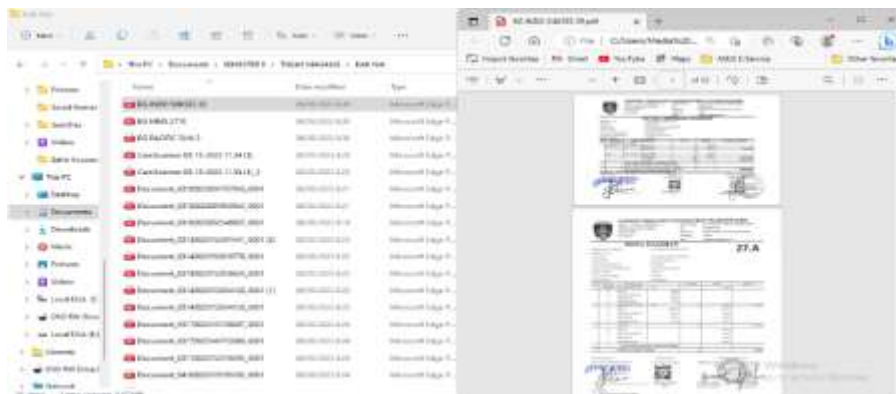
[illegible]

New

This PC › Documents › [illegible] › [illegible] › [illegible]

| Name | Date modified | Type |
|---|---|---|
| BG AUDO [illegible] | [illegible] | Microsoft Edge P... |
| BG HINS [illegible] | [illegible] | Microsoft Edge P... |
| BG PACIFIC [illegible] | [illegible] | Microsoft Edge P... |
| CamScanner 05-15-2023 11.34 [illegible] | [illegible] | Microsoft Edge P... |
| CamScanner 05-15-2023 11.34 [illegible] | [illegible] | Microsoft Edge P... |
| Document_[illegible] | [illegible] | Microsoft Edge P... |
| Document_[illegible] | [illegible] | Microsoft Edge P... |
| Document_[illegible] | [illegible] | Microsoft Edge P... |
| Document_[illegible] | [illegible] | Microsoft Edge P... |
| Document_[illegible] | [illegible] | Microsoft Edge P... |
| Document_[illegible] | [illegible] | Microsoft Edge P... |
| Document_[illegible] | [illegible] | Microsoft Edge P... |
| Document_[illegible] | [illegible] | Microsoft Edge P... |
| Document_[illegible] | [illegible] | Microsoft Edge P... |
| Document_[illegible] | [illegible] | Microsoft Edge P... |
| Document_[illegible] | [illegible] | Microsoft Edge P... |
| Document_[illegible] | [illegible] | Microsoft Edge P... |

Pictures
Saved Games
Searches
Videos
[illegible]
This PC
Desktop
Documents
Downloads
Music
Pictures
Videos
Local Disk (C:)
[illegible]
Local Disk (E:)
Libraries
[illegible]
Network

BG AUDO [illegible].pdf

File C:/Users/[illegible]

Import favorites YouTube Maps

Other favorites

27.A

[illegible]